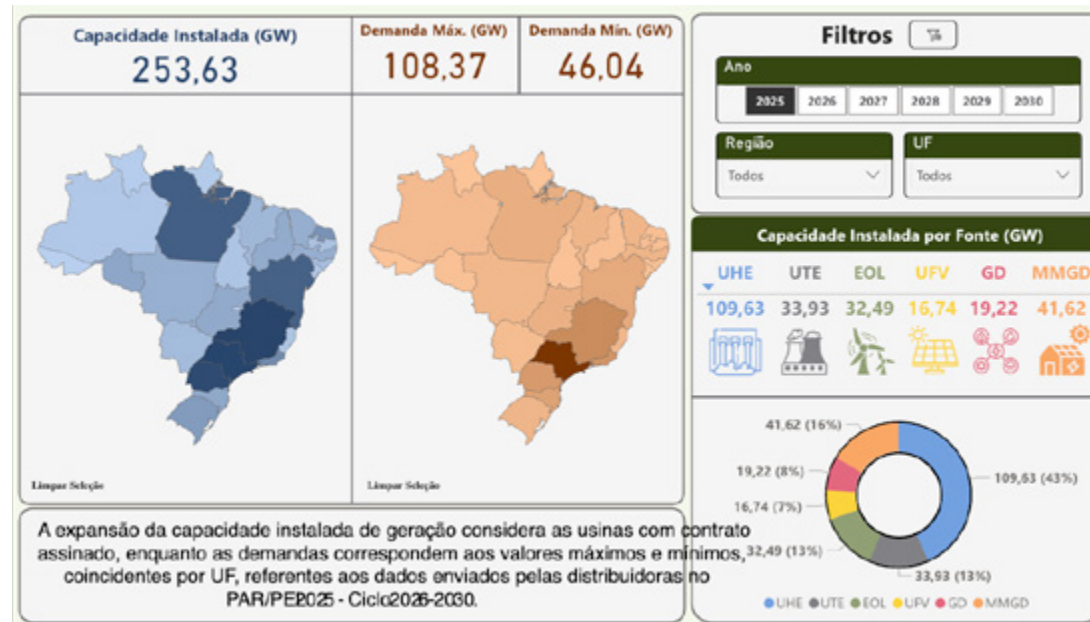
Capacidade Instalada (GW)
253,63

Demanda Máx. (GW)
108,37

Demanda Mín. (GW)
46,04

Limpar Seleção

Limpar Seleção

Filtros

Ano
2025 2026 2027 2028 2029 2030

Região
Todos

UF
Todos

Capacidade Instalada por Fonte (GW)

| UHE | UTE | EOL | UFV | GD | MMGD |
|---|---|---|---|---|---|
| 109,63 | 33,93 | 32,49 | 16,74 | 19,22 | 41,62 |

41,62 (16%)
19,22 (8%)
16,74 (7%)
32,49 (13%)
33,93 (13%)
109,63 (43%)

UHE UTE EOL UFV GD MMGD

A expansão da capacidade instalada de geração considera as usinas com contrato assinado, enquanto as demandas correspondem aos valores máximos e mínimos, coincidentes por UF, referentes aos dados enviados pelas distribuidoras no PAR/PEL2025 - Ciclo2026-2030.